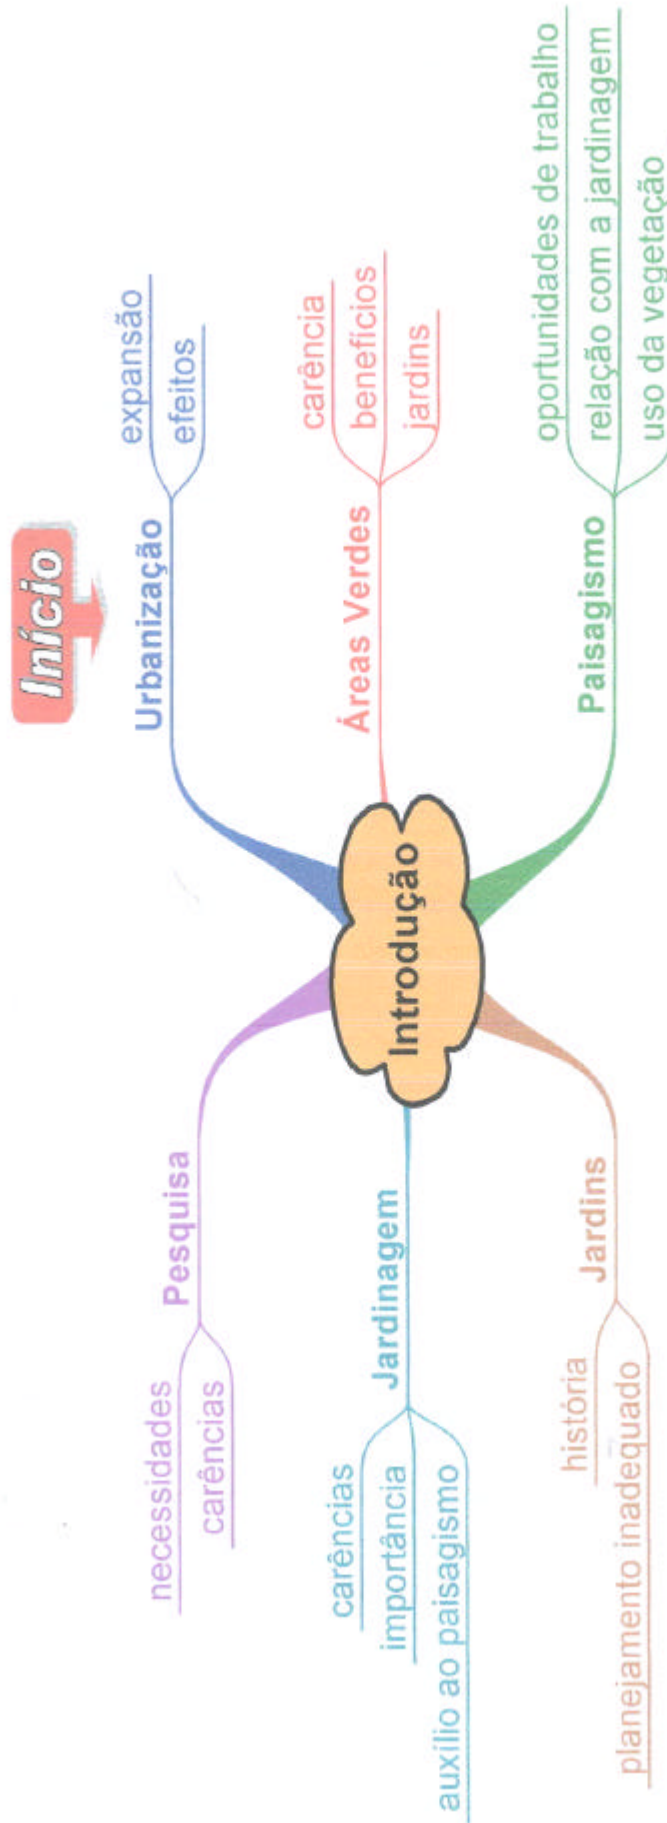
Início

Introdução

Urbanização
expansão
efeitos

Áreas Verdes
carência
benefícios
jardins

Paisagismo
oportunidades de trabalho
relação com a jardinagem
uso da vegetação

Pesquisa
necessidades
carências

Jardinagem
carências
importância
auxilio ao paisagismo

Jardins
história
planejamento inadequado